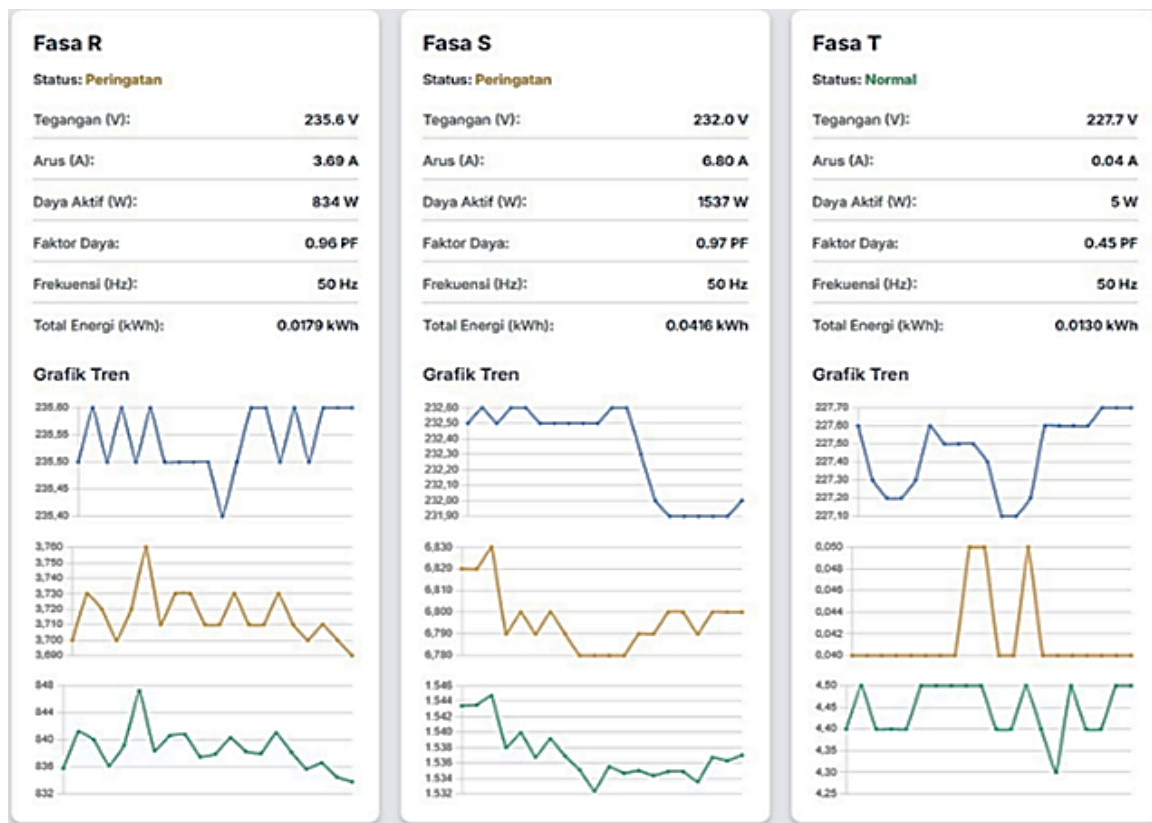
Fasa R

Status: Peringatan

| Tegangan (V): | 235.6 V |
|---|---|
| Arus (A): | 3.69 A |
| Daya Aktif (W): | 834 W |
| Faktor Daya: | 0.96 PF |
| Frekuensi (Hz): | 50 Hz |
| Total Energi (kWh): | 0.0179 kWh |

Grafik Tren

235,60
235,55
235,50
235,45
235,40

3,760
3,750
3,740
3,730
3,720
3,710
3,700
3,690

848
844
840
836
832

Fasa S

Status: Peringatan

| Tegangan (V): | 232.0 V |
|---|---|
| Arus (A): | 6.80 A |
| Daya Aktif (W): | 1537 W |
| Faktor Daya: | 0.97 PF |
| Frekuensi (Hz): | 50 Hz |
| Total Energi (kWh): | 0.0416 kWh |

Grafik Tren

232,60
232,50
232,40
232,30
232,20
232,10
232,00
231,90

6,830
6,820
6,810
6,800
6,790
6,780

1.546
1.544
1.542
1.540
1.538
1.536
1.534
1.532

Fasa T

Status: Normal

| Tegangan (V): | 227.7 V |
|---|---|
| Arus (A): | 0.04 A |
| Daya Aktif (W): | 5 W |
| Faktor Daya: | 0.45 PF |
| Frekuensi (Hz): | 50 Hz |
| Total Energi (kWh): | 0.0130 kWh |

Grafik Tren

227,70
227,60
227,50
227,40
227,30
227,20
227,10

0,050
0,048
0,046
0,044
0,042
0,040

4,50
4,45
4,40
4,35
4,30
4,25